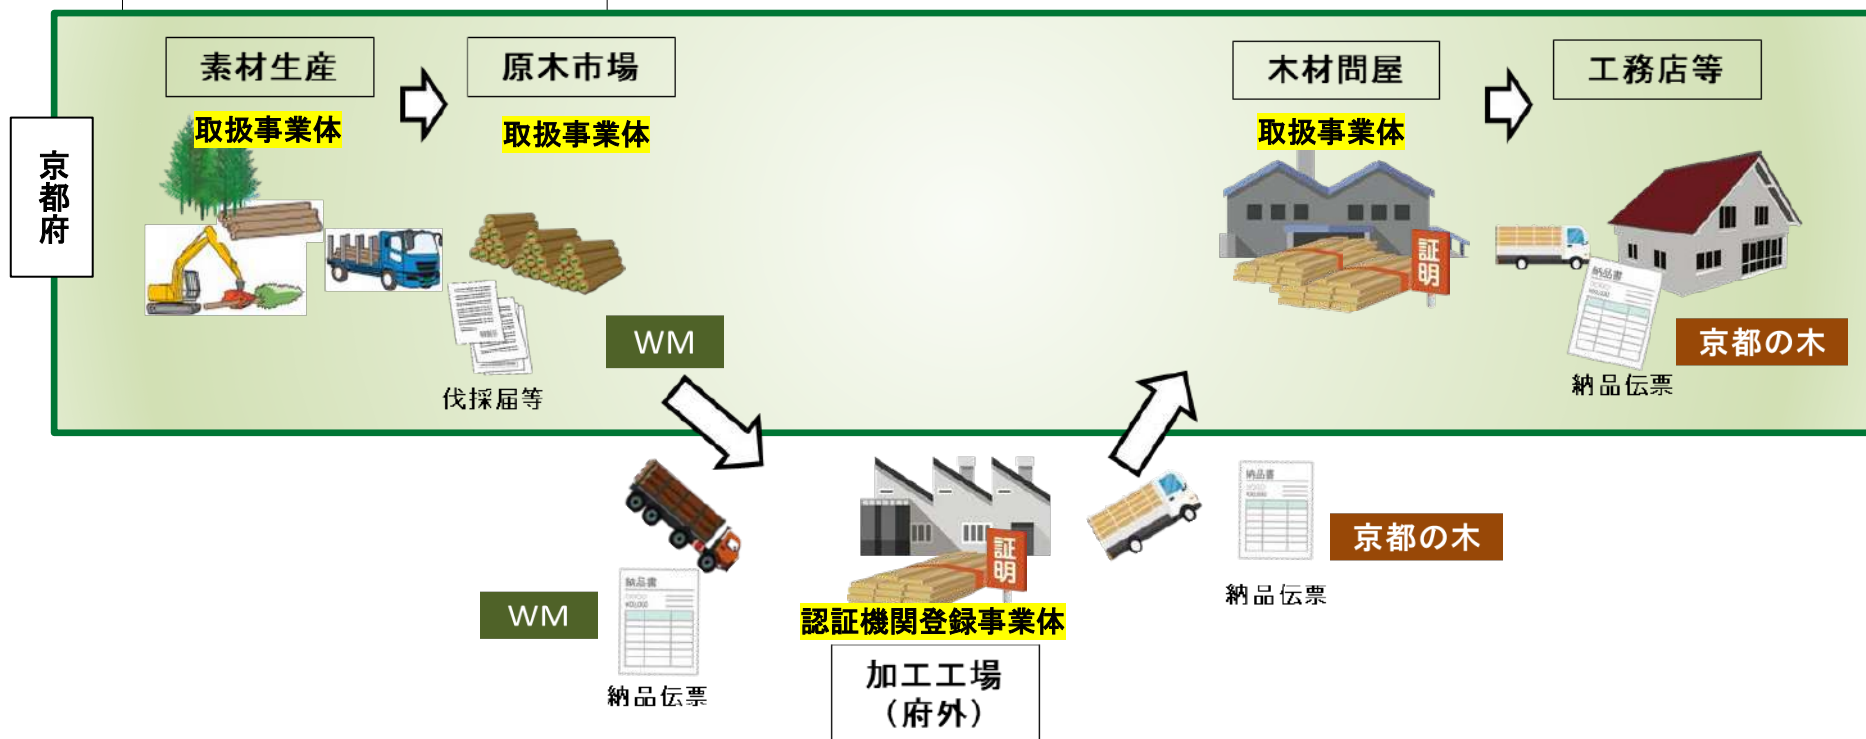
京都府

素材生産

取扱事業体

原木市場

取扱事業体

伐採届等

WM

木材問屋

取扱事業体

証明

工務店等

納品書

京都の木

納品伝票

納品書

WM

納品伝票

証明

認証機関登録事業体

加工工場
（府外）

納品書

京都の木

納品伝票